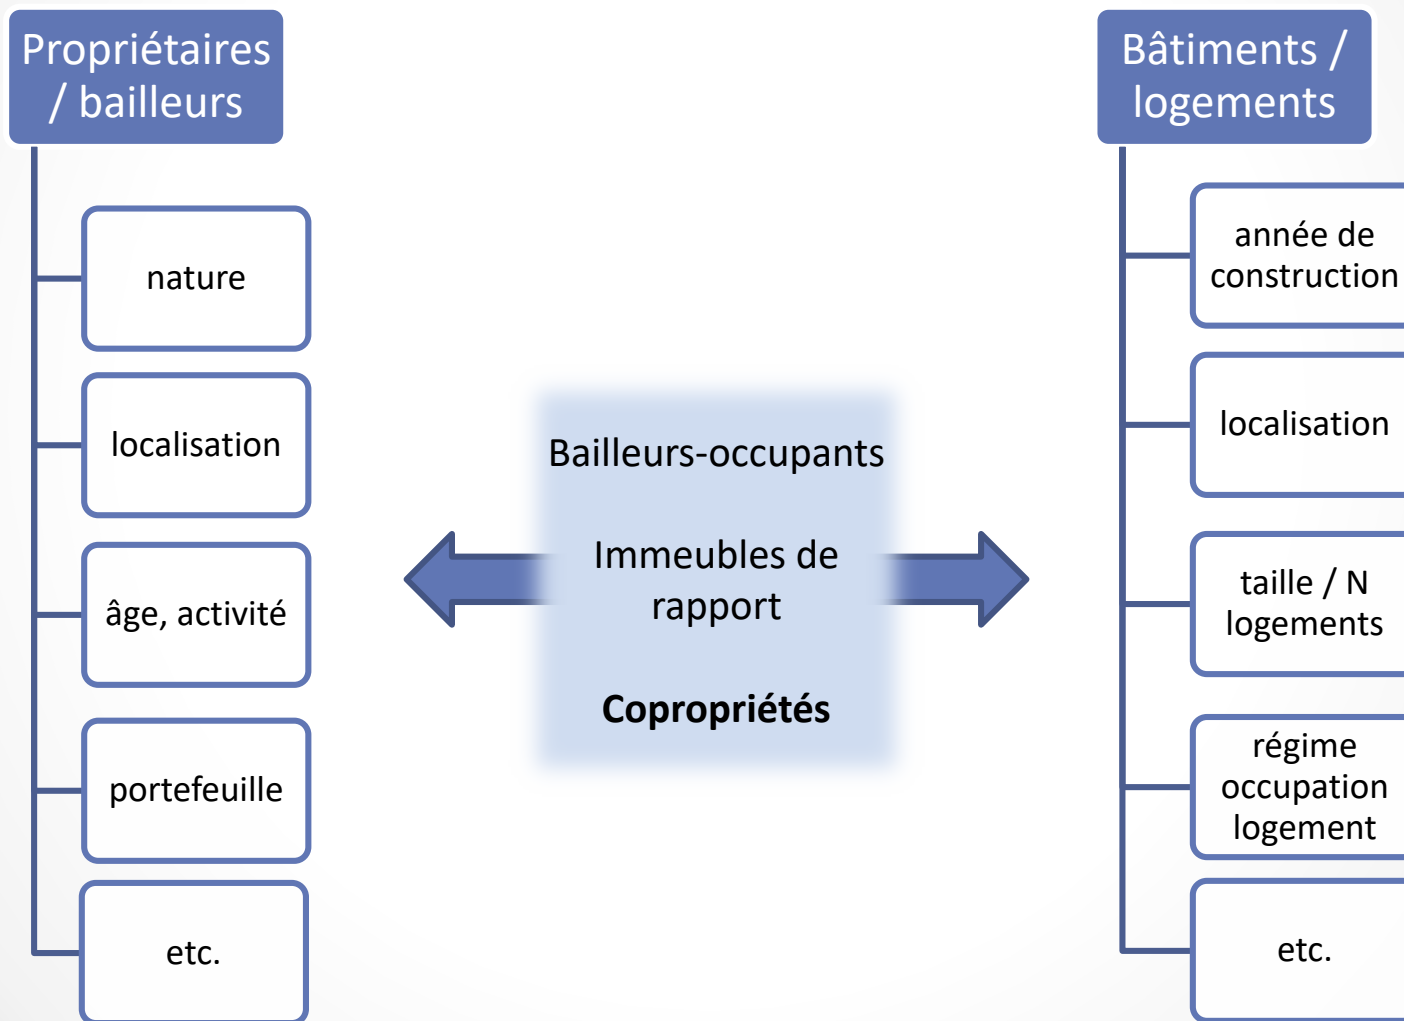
Propriétaires / bailleurs

nature

localisation

âge, activité

portefeuille

etc.

Bailleurs-occupants

Immeubles de rapport

**Copropriétés**

Bâtiments / logements

année de construction

localisation

taille / N logements

régime occupation logement

etc.